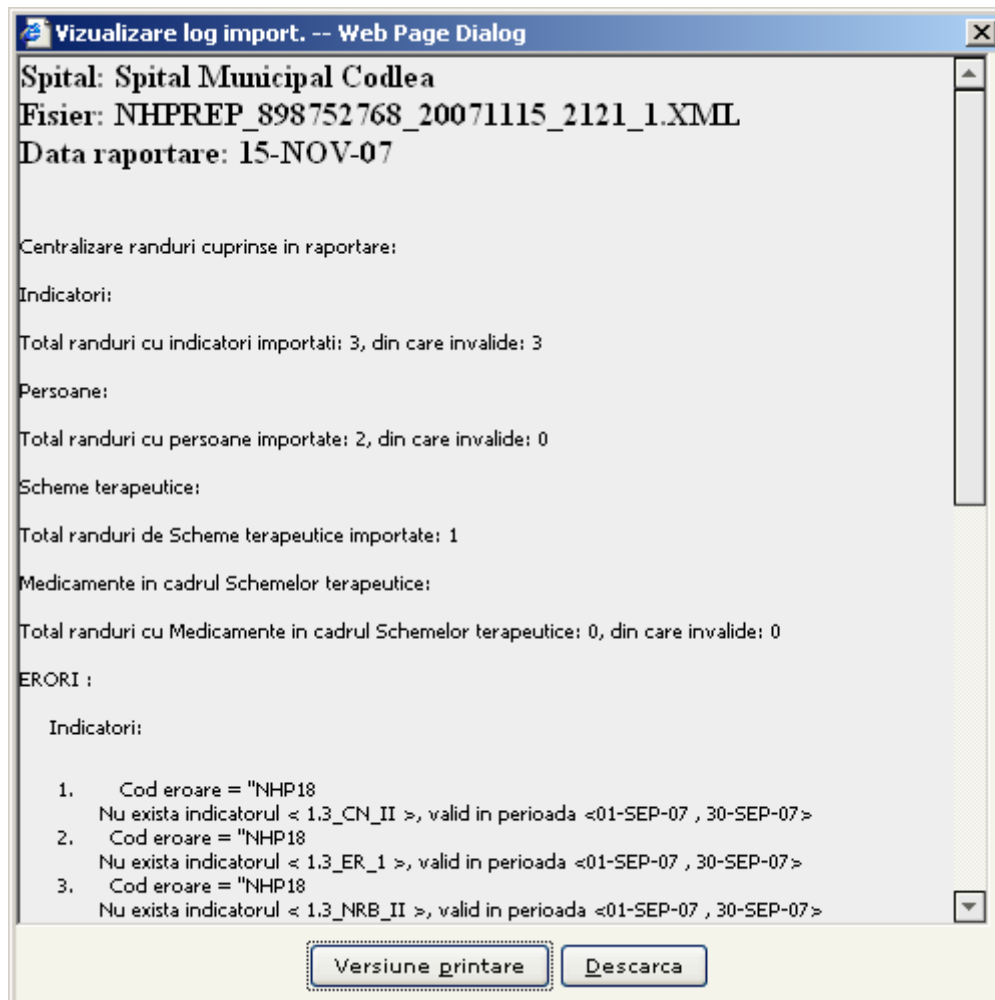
Vizualizare log import. -- Web Page Dialog

Spital: Spital Municipal Codlea
Fisier: NHPREP_898752768_20071115_2121_1.XML
Data raportare: 15-NOV-07

Centralizare randuri cuprinse in raportare:

Indicatori:

Total randuri cu indicatori importati: 3, din care invalide: 3

Persoane:

Total randuri cu persoane importate: 2, din care invalide: 0

Scheme terapeutice:

Total randuri de Scheme terapeutice importate: 1

Medicamente in cadrul Schemelor terapeutice:

Total randuri cu Medicamente in cadrul Schemelor terapeutice: 0, din care invalide: 0

ERORI :

Indicatori:

1. Cod eroare = "NHP18
Nu exista indicatorul < 1.3_CN_II >, valid in perioada <01-SEP-07 , 30-SEP-07>
2. Cod eroare = "NHP18
Nu exista indicatorul < 1.3_ER_1 >, valid in perioada <01-SEP-07 , 30-SEP-07>
3. Cod eroare = "NHP18
Nu exista indicatorul < 1.3_NRB_II >, valid in perioada <01-SEP-07 , 30-SEP-07>

Versiune printare
Descarca